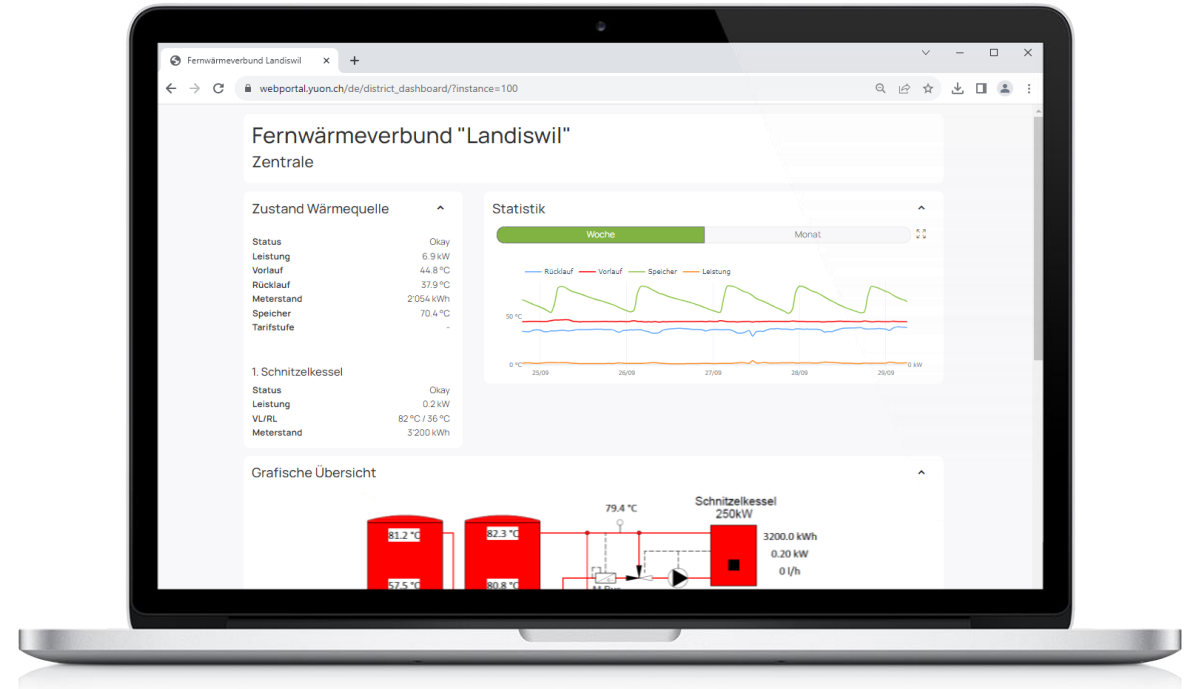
Fernwärmeverbund Landiswil ×
+

webportal.yuon.ch/de/district_dashboard/?instance=100

Fernwärmeverbund "Landiswil"
Zentrale

Zustand Wärmequelle

| | |
|---|---|
| Status | Okay |
| Leistung | 6.9 kW |
| Vorlauf | 44.8 °C |
| Rücklauf | 37.9 °C |
| Meterstand | 2'054 kWh |
| Speicher | 70.4 °C |
| Tarifstufe | - |

1. Schnitzelkessel

| | |
|---|---|
| Status | Okay |
| Leistung | 0.2 kW |
| VL/RL | 82 °C / 36 °C |
| Meterstand | 3'200 kWh |

Statistik

Woche
Monat

Rücklauf
Vorlauf
Speicher
Leistung

50 °C
0 °C
0 kW
25/09
26/09
27/09
28/09
29/09

Grafische Übersicht

79.4 °C
Schnitzelkessel
250kW
81.2 °C
82.3 °C
3200.0 kWh
0.20 kW
0 l/h
57.5 °C
80.8 °C
M-Bus